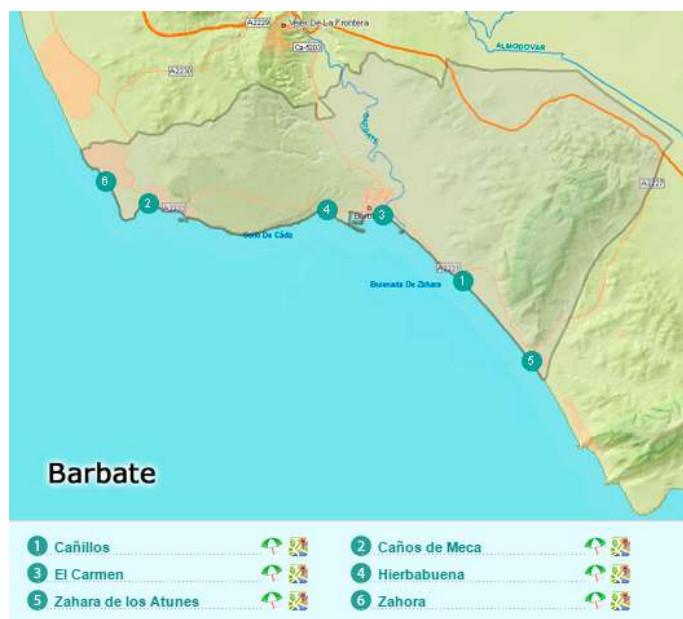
A2229
Vejer De La Frontera
Ca-5203
A2230
ALMODOVAR
A2227
6
2
4
3
Golfo De Cádiz
A2231
Ensenada De Zahara
1
5
Barbate
Barbate

1 Cañillos
2 Caños de Meca
3 El Carmen
4 Hierbabuena
5 Zahara de los Atunes
6 Zahora